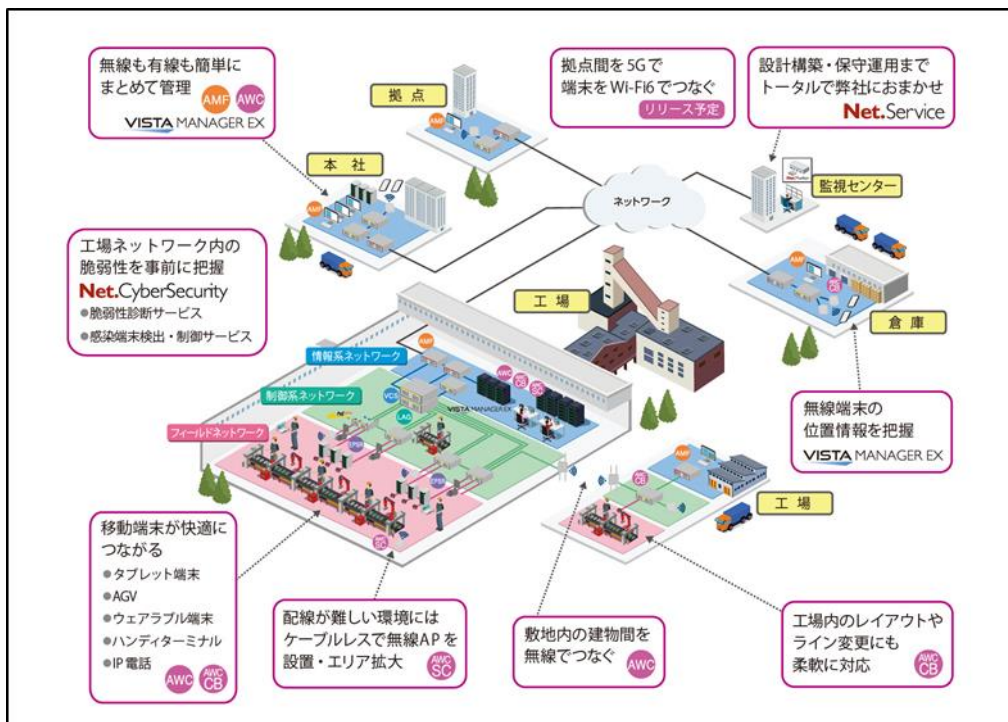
無線も有線も簡単にまとめて管理 AMF AWC
VISTA MANAGER EX

拠点間を 5G で
端末を Wi-Fi6 でつなぐ
リリース予定

設計構築・保守運用までトータルで弊社におまかせ
Net.Service

拠点

本社

ネットワーク

監視センター

工場ネットワーク内の脆弱性を事前に把握
Net.CyberSecurity
●脆弱性診断サービス
●感染端末検出・制御サービス

工場

倉庫

情報系ネットワーク

制御系ネットワーク

フィールドネットワーク

AMF

AWC

VCS

LAG

VISTA MANAGER EX

無線端末の位置情報を把握
VISTA MANAGER EX

工場

移動端末が快適につながる
●タブレット端末
●AGV
●ウェアラブル端末
●ハンディターミナル
●IP 電話
AWC AWC CB

配線が難しい環境にはケーブルレスで無線AP を設置・エリア拡大
AWC SC

敷地内の建物間を無線でつなぐ AWC

工場内のレイアウトやライン変更にも柔軟に対応
AWC CB